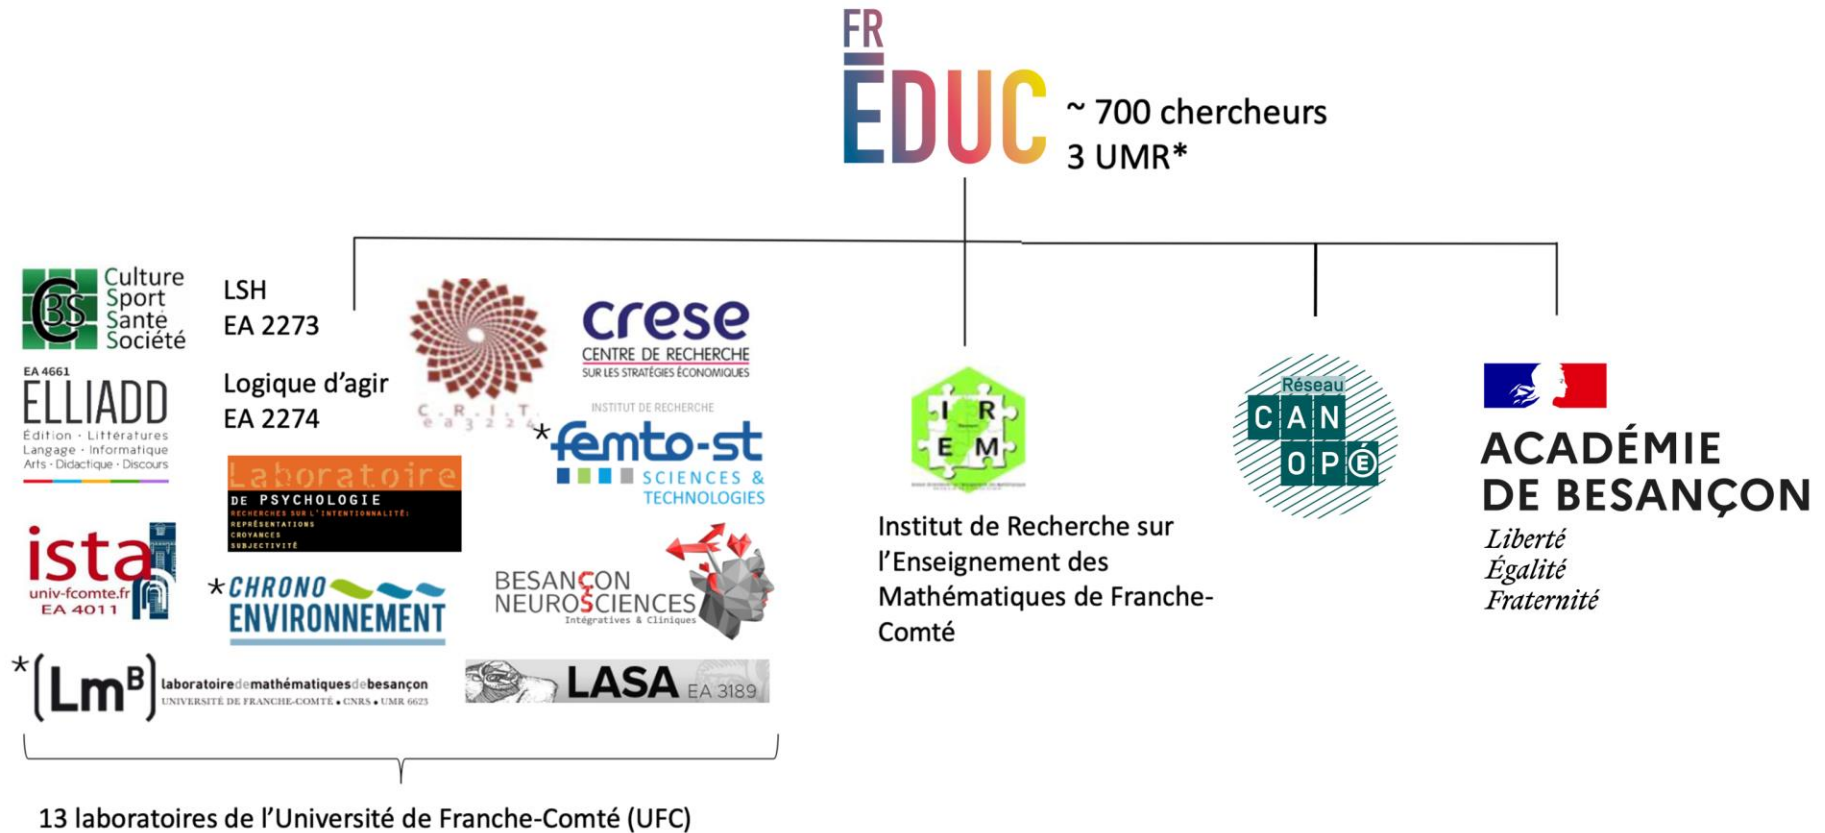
FR
ÉDUC
~ 700 chercheurs
3 UMR*

C3S Culture Sport Santé Société

LSH
EA 2273

Logique d'agir
EA 2274

EA 4661
ELLIADD
Édition · Littératures
Langage · Informatique
Arts · Didactique · Discours

C.R.I.T. ea 3224

crese
CENTRE DE RECHERCHE
SUR LES STRATÉGIES ÉCONOMIQUES

INSTITUT DE RECHERCHE
*femto-st
SCIENCES & TECHNOLOGIES

Laboratoire
DE PSYCHOLOGIE
RECHERCHES SUR L'INTENTIONNALITÉ:
REPRÉSENTATIONS
CROYANCES
SUBJECTIVITÉ

ista
univ-fcomte.fr
EA 4011

*CHRONO ENVIRONNEMENT

BESANÇON NEUROSCIENCES
Intégratives & Cliniques

*(Lm$^B$) laboratoiredemathématiquesdebesançon
UNIVERSITÉ DE FRANCHE-COMTÉ • CNRS • UMR 6623

LASA EA 3189

13 laboratoires de l'Université de Franche-Comté (UFC)

I R E M

Institut de Recherche sur l'Enseignement des Mathématiques de Franche-Comté

Réseau
CAN
OPÉ

ACADÉMIE
DE BESANÇON
Liberté
Égalité
Fraternité